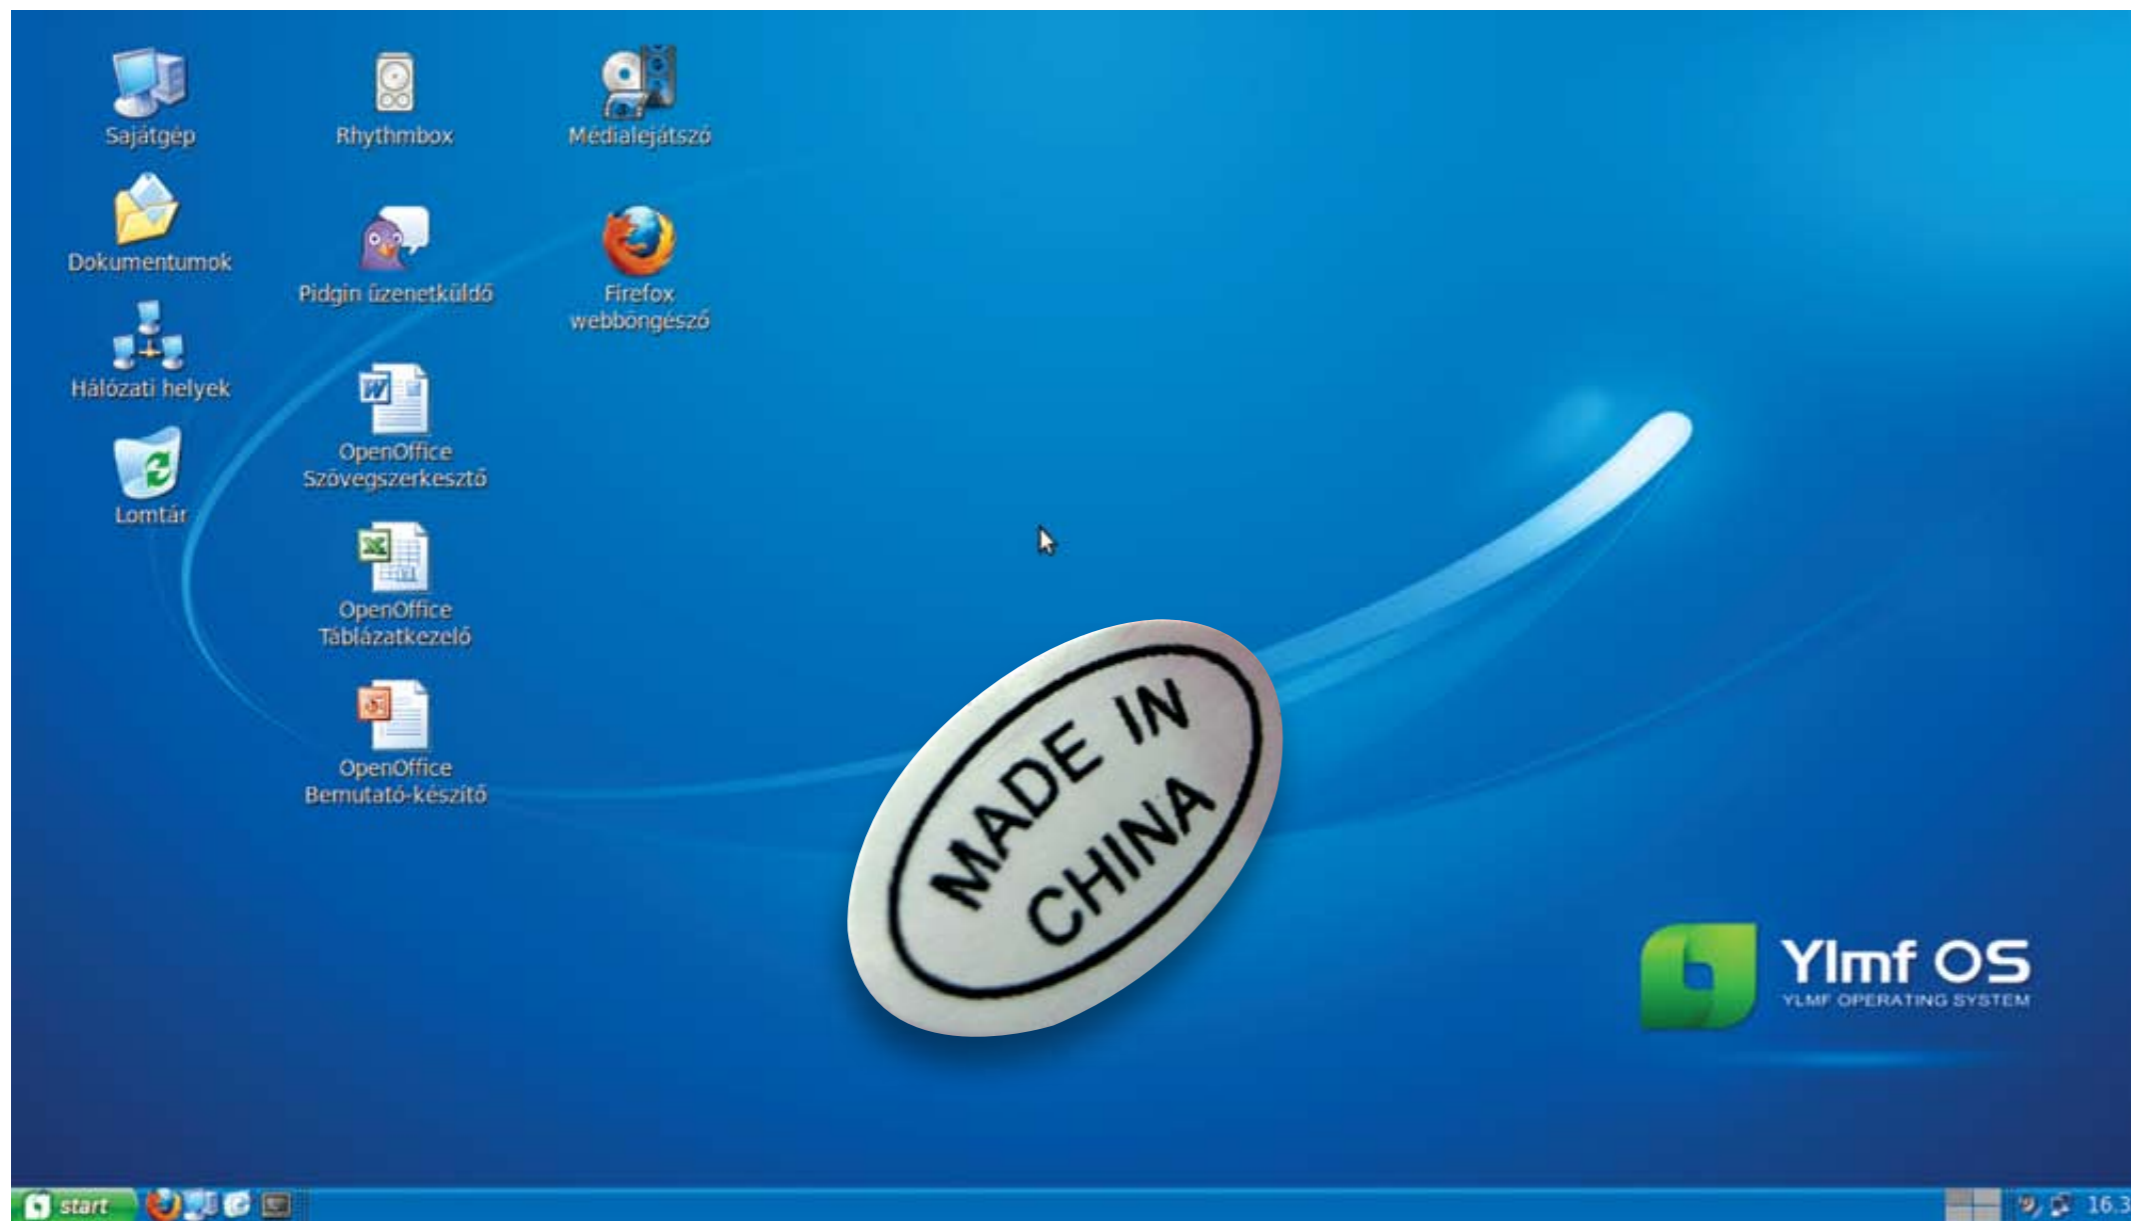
Sajátgép

Dokumentumok

Hálózati helyek

Lomtár

Rhythmbox

Pidgin üzenetküldő

OpenOffice Szövegszerkesztő

OpenOffice Táblázatkezelő

OpenOffice Bemutató-készítő

Médialejátszó

Firefox webböngésző

MADE IN CHINA

Ylmf OS
YLMF OPERATING SYSTEM

start

16.3